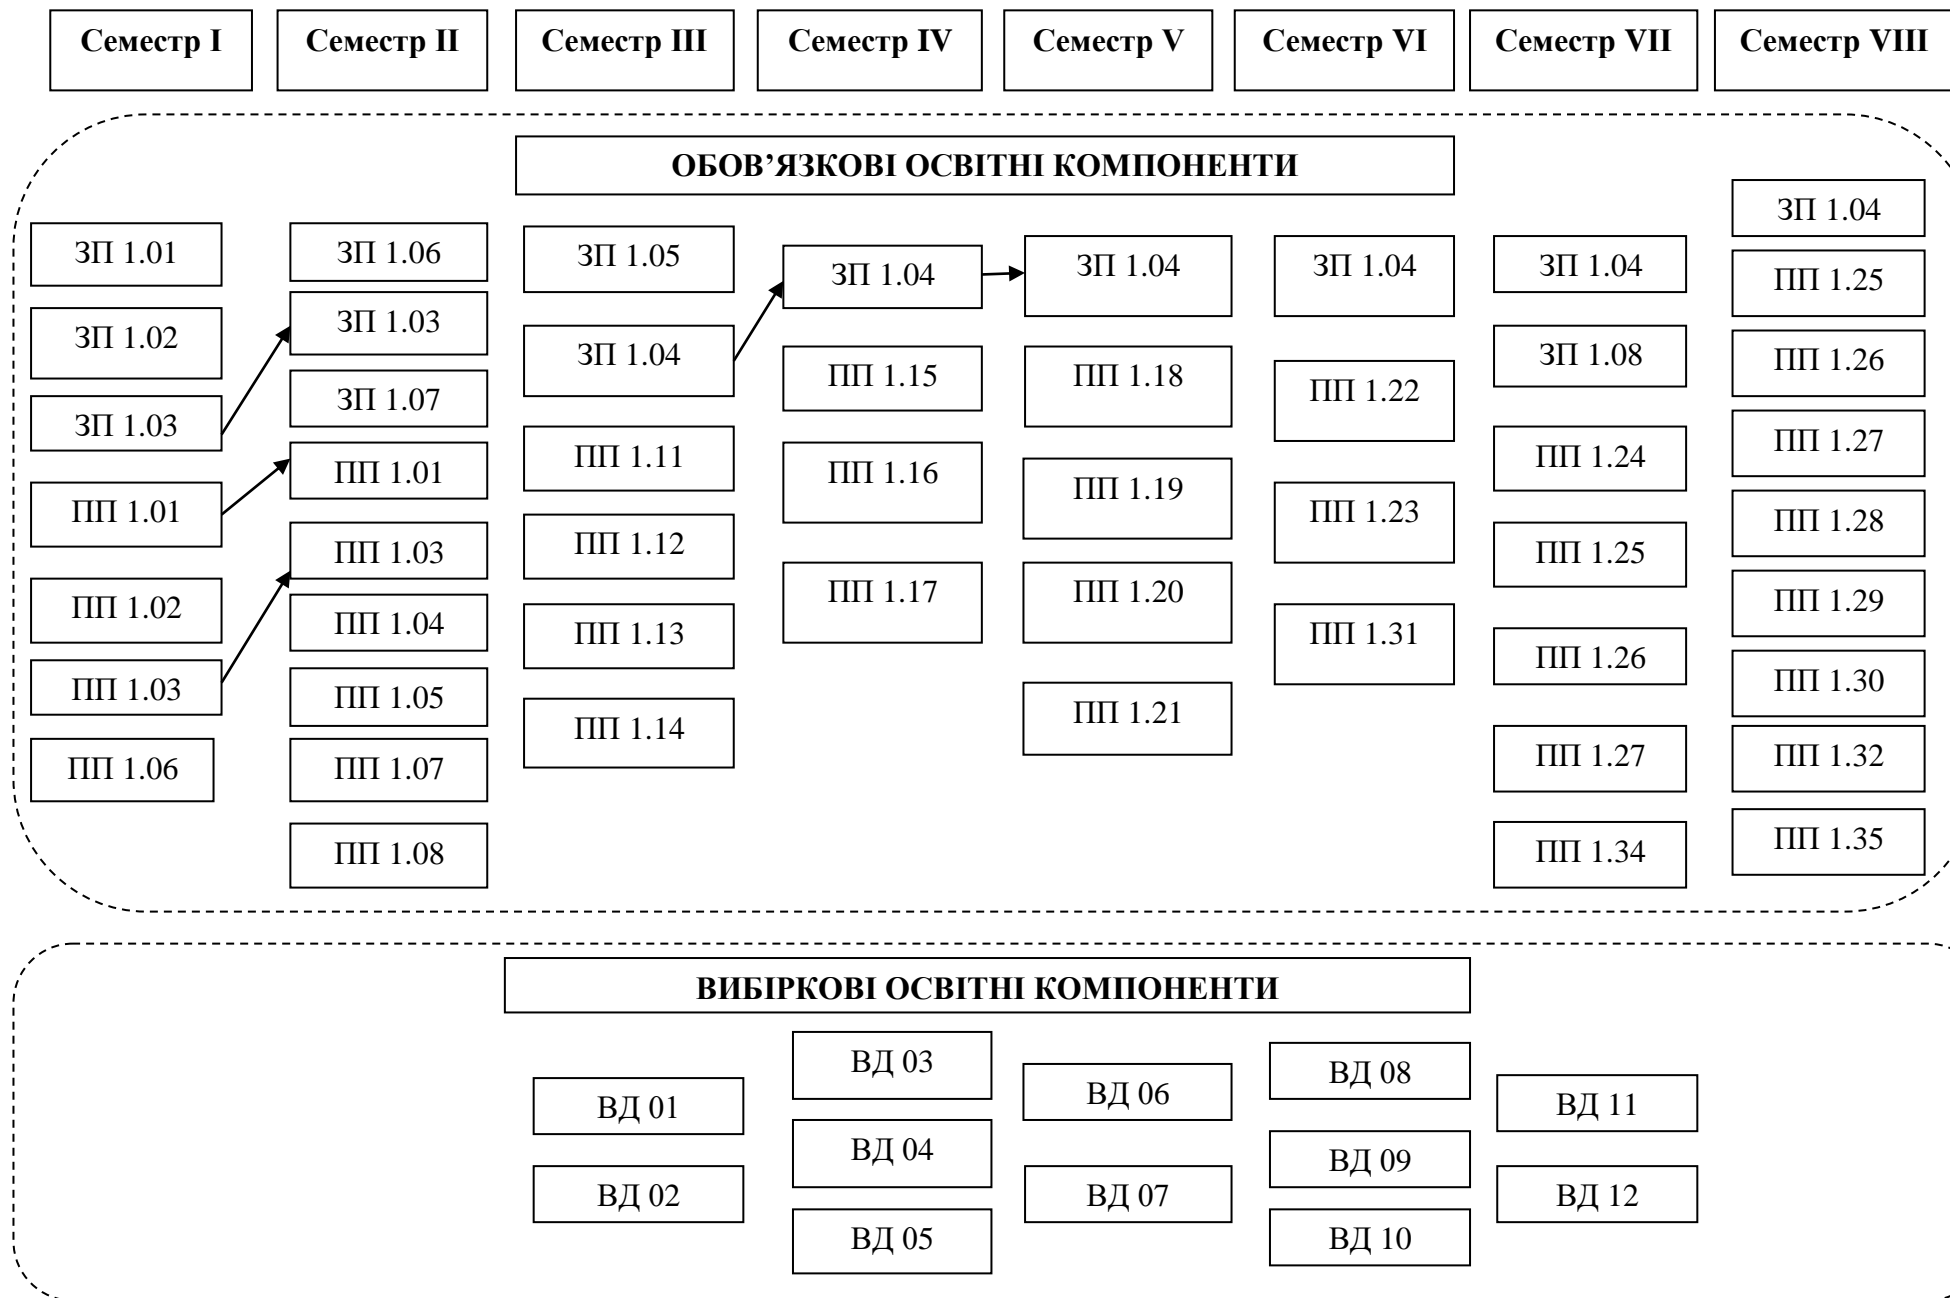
Семестр I

Семестр II

Семестр III

Семестр IV

Семестр V

Семестр VI

Семестр VII

Семестр VIII

ОБОВ'ЯЗКОВІ ОСВІТНІ КОМПОНЕНТИ

ЗП 1.01
ЗП 1.02
ЗП 1.03
ПП 1.01
ПП 1.02
ПП 1.03
ПП 1.06

ЗП 1.06
ЗП 1.03
ЗП 1.07
ПП 1.01
ПП 1.03
ПП 1.04
ПП 1.05
ПП 1.07
ПП 1.08

ЗП 1.05
ЗП 1.04
ПП 1.11
ПП 1.12
ПП 1.13
ПП 1.14

ЗП 1.04
ПП 1.15
ПП 1.16
ПП 1.17

ЗП 1.04
ПП 1.18
ПП 1.19
ПП 1.20
ПП 1.21

ЗП 1.04
ПП 1.22
ПП 1.23
ПП 1.31

ЗП 1.04
ЗП 1.08
ПП 1.24
ПП 1.25
ПП 1.26
ПП 1.27
ПП 1.34

ЗП 1.04
ПП 1.25
ПП 1.26
ПП 1.27
ПП 1.28
ПП 1.29
ПП 1.30
ПП 1.32
ПП 1.35

ВИБІРКОВІ ОСВІТНІ КОМПОНЕНТИ

ВД 01
ВД 02
ВД 03
ВД 04
ВД 05
ВД 06
ВД 07
ВД 08
ВД 09
ВД 10
ВД 11
ВД 12